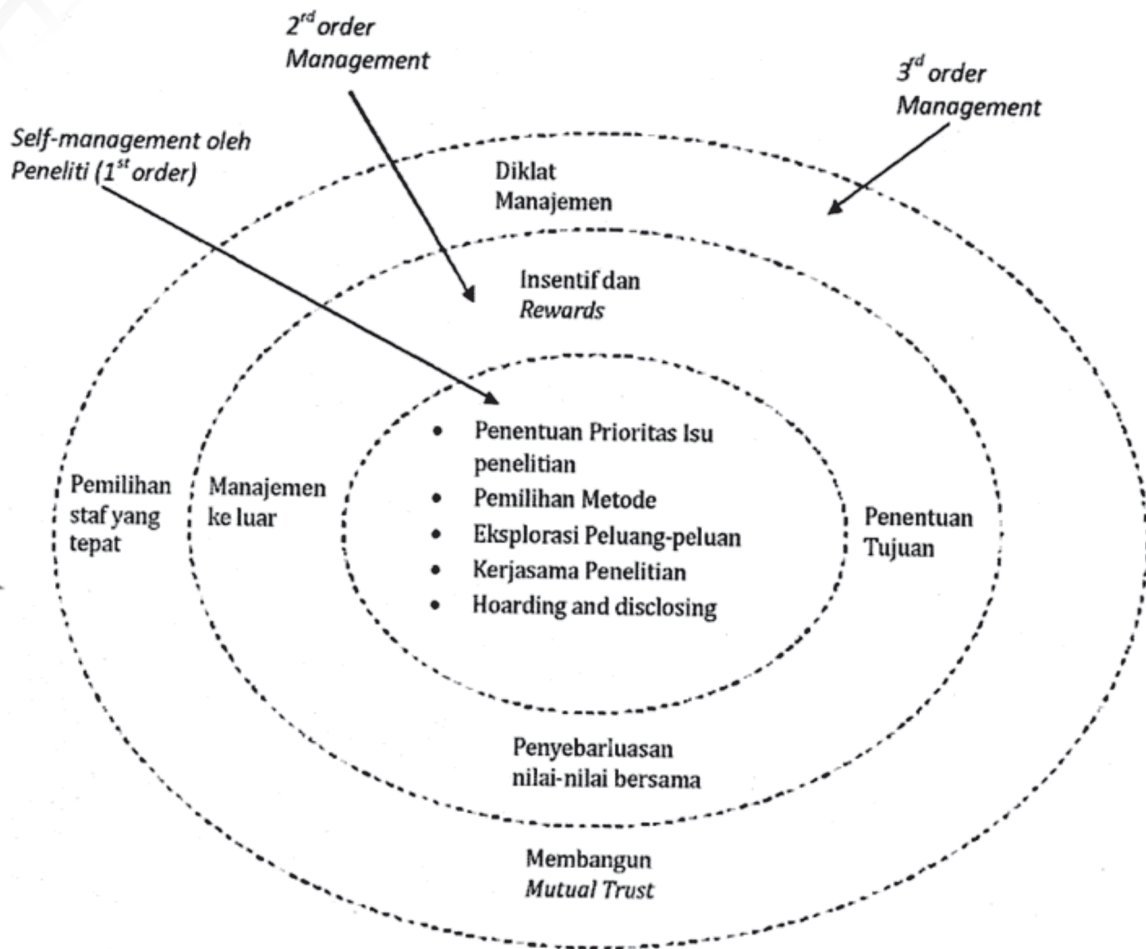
$2^{rd}$ order
Management

$3^{rd}$ order
Management

Self-management oleh Peneliti ($1^{st}$ order)

Diklat
Manajemen

Insentif dan
Rewards

- Penentuan Prioritas Isu penelitian
- Pemilihan Metode
- Eksplorasi Peluang-peluan
- Kerjasama Penelitian
- Hoarding and disclosing

Pemilihan staf yang tepat

Manajemen ke luar

Penentuan Tujuan

Penyebarluasan nilai-nilai bersama

Membangun
Mutual Trust